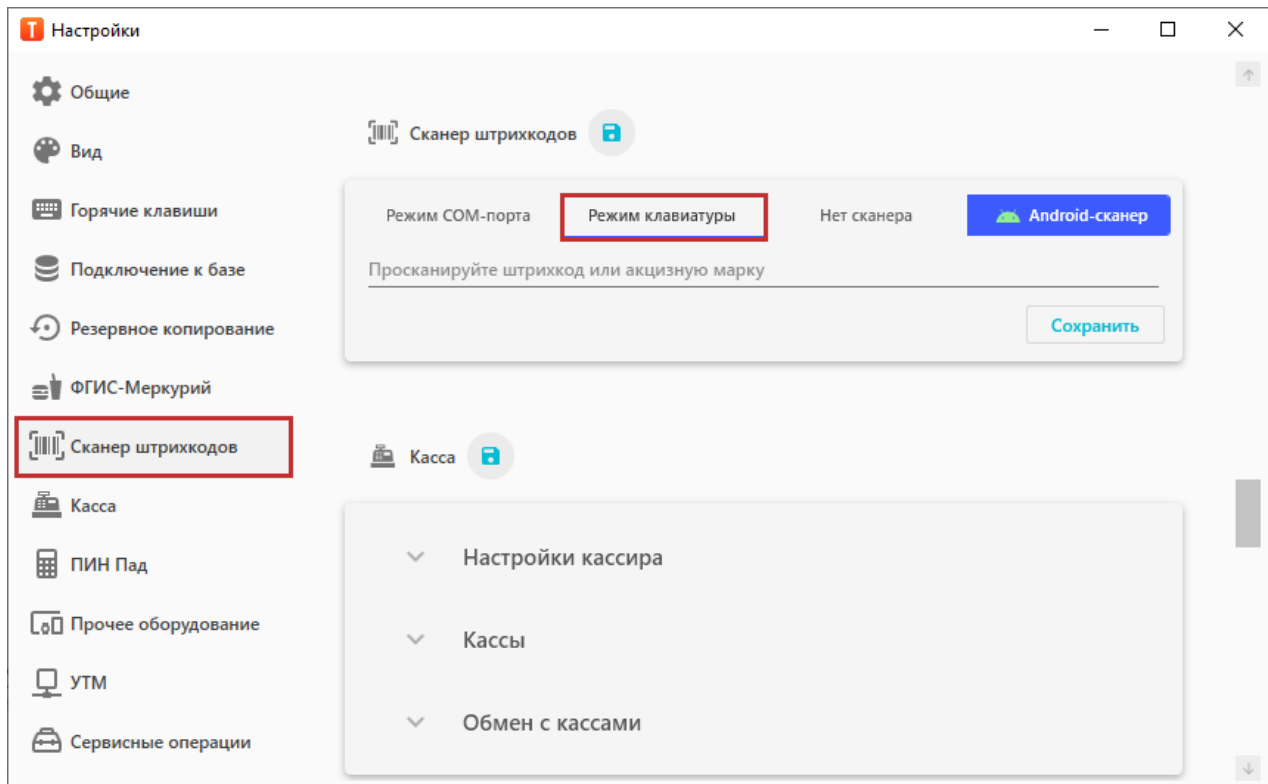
Настройки

Общие

Вид

Горячие клавиши

Подключение к базе

Резервное копирование

ФГИС-Меркурий

Сканер штрихкодов

Касса

ПИН Пад

Прочее оборудование

УТМ

Сервисные операции

Сканер штрихкодов

Режим COM-порта

Режим клавиатуры

Нет сканера

Android-сканер

Просканируйте штрихкод или акцизную марку

Сохранить

Касса

Настройки кассира

Кассы

Обмен с кассами